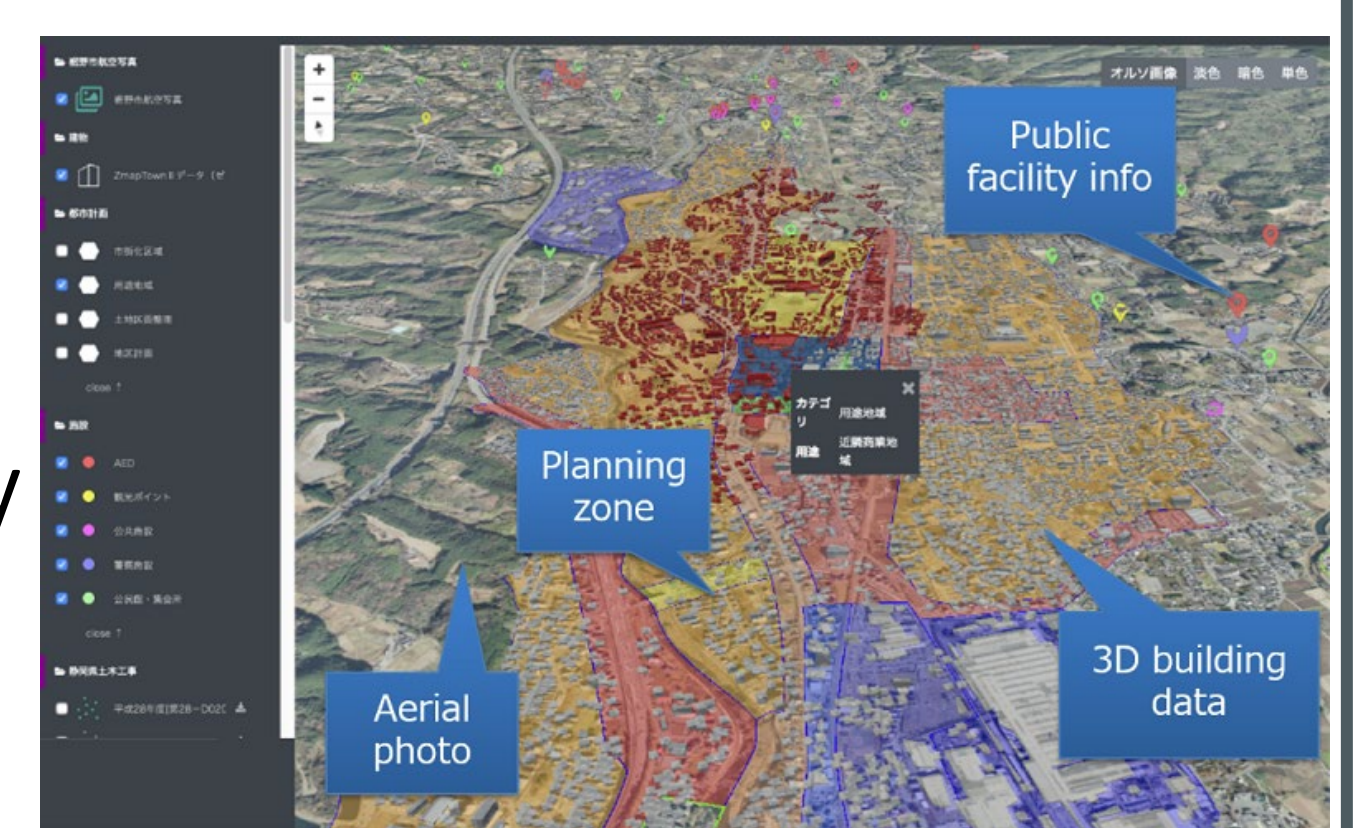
裾野市航空写真

裾野市航空写真

建物

ZmapTown II データ（ゼ

都市計画

市街化区域

用途地域

土地区画整理

地区計画

close ↑

施設

AED

観光ポイント

公共施設

警察施設

公民館・集会所

close ↑

静岡県土木工事

平成28年度[第28-D02C

+
−

オルソ画像 淡色 暗色 単色

Public facility info

カテゴリ 用途地域
用途 近隣商業地域

Planning zone

Aerial photo

3D building data